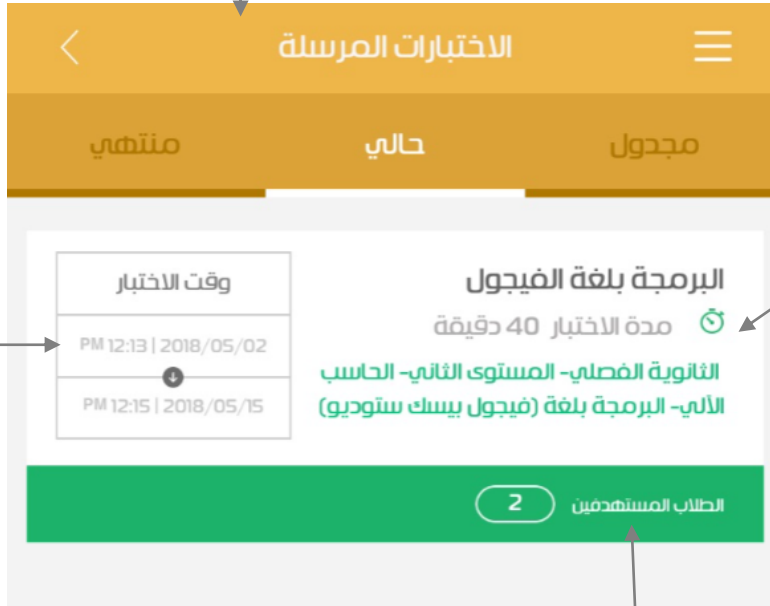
الاختبارات المرسلة

مجدول

حالي

منتهي

البرمجة بلغة الفيجول

مدة الاختبار 40 دقيقة

الثانوية الفصلي- المستوى الثاني- الحاسب الألي- البرمجة بلغة (فيجول بيسك ستوديو)

وقت الاختبار

2018/05/02 | 12:13 PM

2018/05/15 | 12:15 PM

الطلاب المستهدفين

2